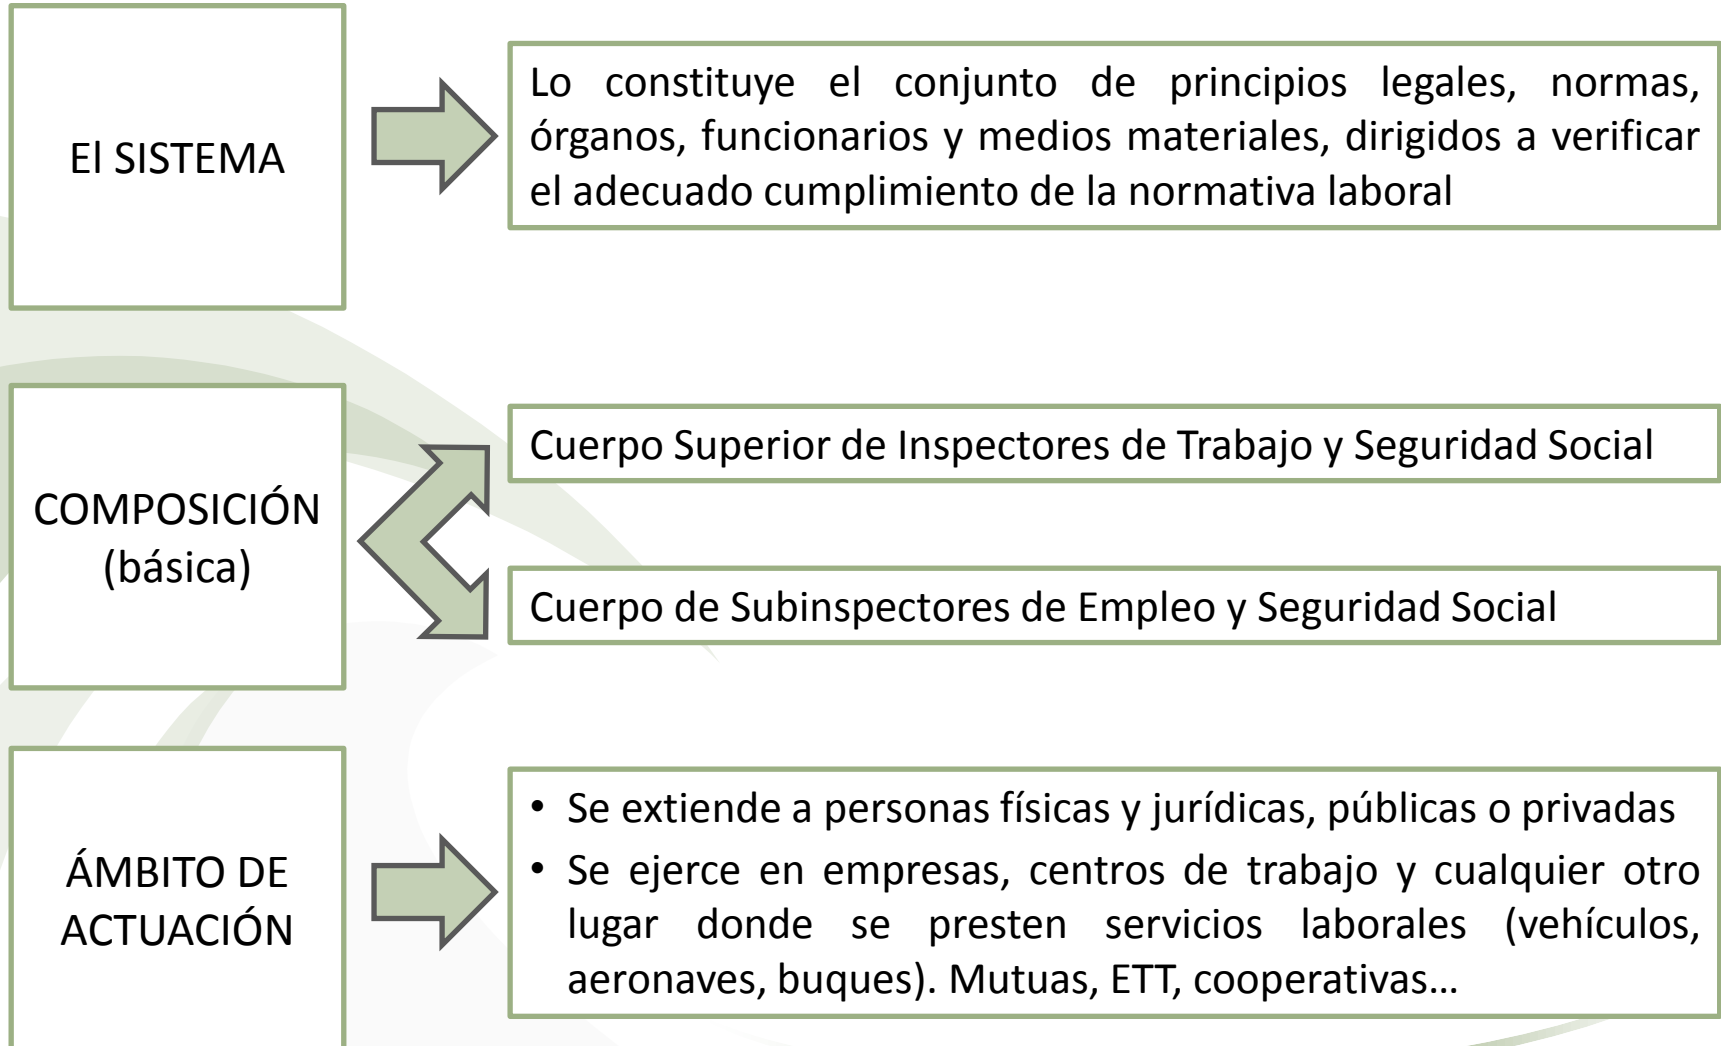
El SISTEMA

Lo constituye el conjunto de principios legales, normas, órganos, funcionarios y medios materiales, dirigidos a verificar el adecuado cumplimiento de la normativa laboral

COMPOSICIÓN (básica)

Cuerpo Superior de Inspectores de Trabajo y Seguridad Social

Cuerpo de Subinspectores de Empleo y Seguridad Social

ÁMBITO DE ACTUACIÓN

• Se extiende a personas físicas y jurídicas, públicas o privadas
• Se ejerce en empresas, centros de trabajo y cualquier otro lugar donde se presten servicios laborales (vehículos, aeronaves, buques). Mutuas, ETT, cooperativas…